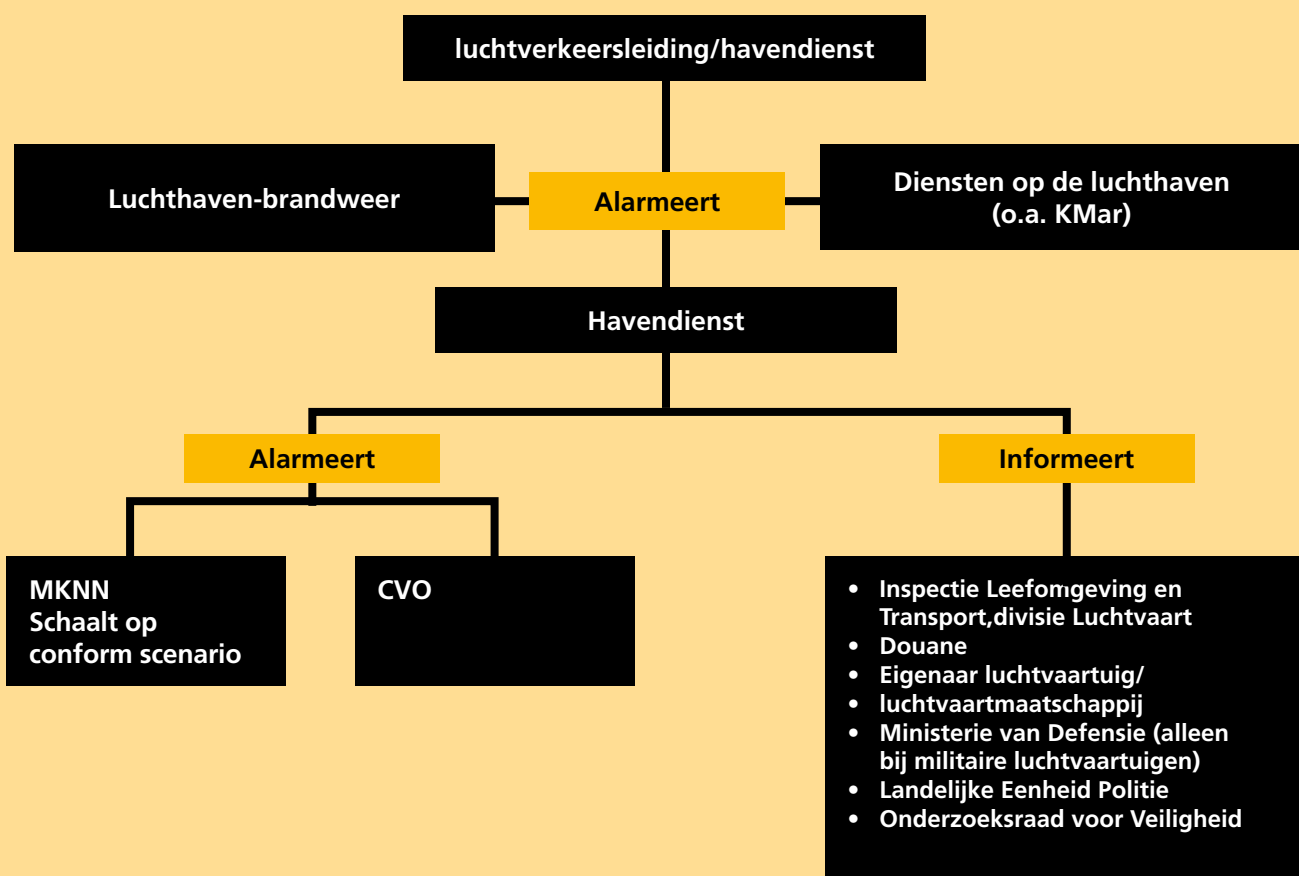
luchtverkeersleiding/havendienst

Luchthaven-brandweer

Alarmeert

Diensten op de luchthaven (o.a. KMar)

Havendienst

Alarmeert

Informeert

MKNN
Schaalt op conform scenario

CVO

- Inspectie Leefomgeving en Transport,divisie Luchtvaart
- Douane
- Eigenaar luchtvaartuig/
- luchtvaartmaatschappij
- Ministerie van Defensie (alleen bij militaire luchtvaartuigen)
- Landelijke Eenheid Politie
- Onderzoeksraad voor Veiligheid